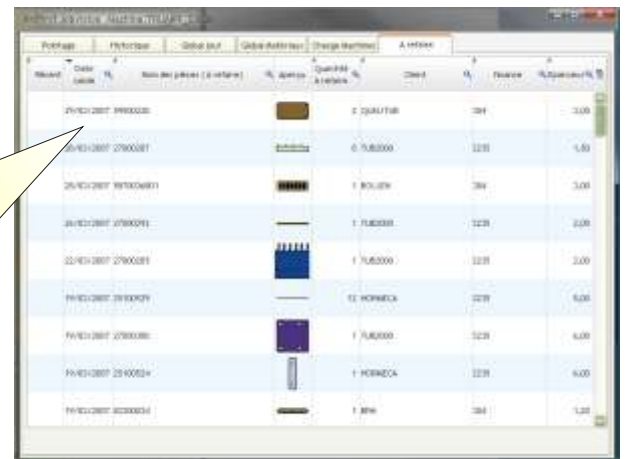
Pilotage | Historique | Global pool | Global détaillé | Charge machines | A refaire

| Récent | Date saisie | Nom des pièces (à refaire) | Aperçu | Quantité à refaire | Client | Finance | Epaisseur |
|---|---|---|---|---|---|---|---|
| | 29/03/2007 | 99900220 | | 2 | QUALITUB | 384 | 3,00 |
| | 26/03/2007 | 27000287 | | 6 | TUB2000 | 1235 | 1,50 |
| | 26/03/2007 | 9970004801 | | 1 | BOLLEN | 384 | 3,00 |
| | 26/03/2007 | 27000293 | | 1 | TUB2000 | 1235 | 2,00 |
| | 22/03/2007 | 27000283 | | 1 | TUB2000 | 1235 | 2,00 |
| | 19/03/2007 | 29100929 | | 12 | MORMECA | 1235 | 5,00 |
| | 19/03/2007 | 27000280 | | 1 | TUB2000 | 1235 | 4,00 |
| | 19/03/2007 | 29100524 | | 1 | MORMECA | 1235 | 4,00 |
| | 19/03/2007 | 80200024 | | 1 | BPM | 384 | 1,20 |